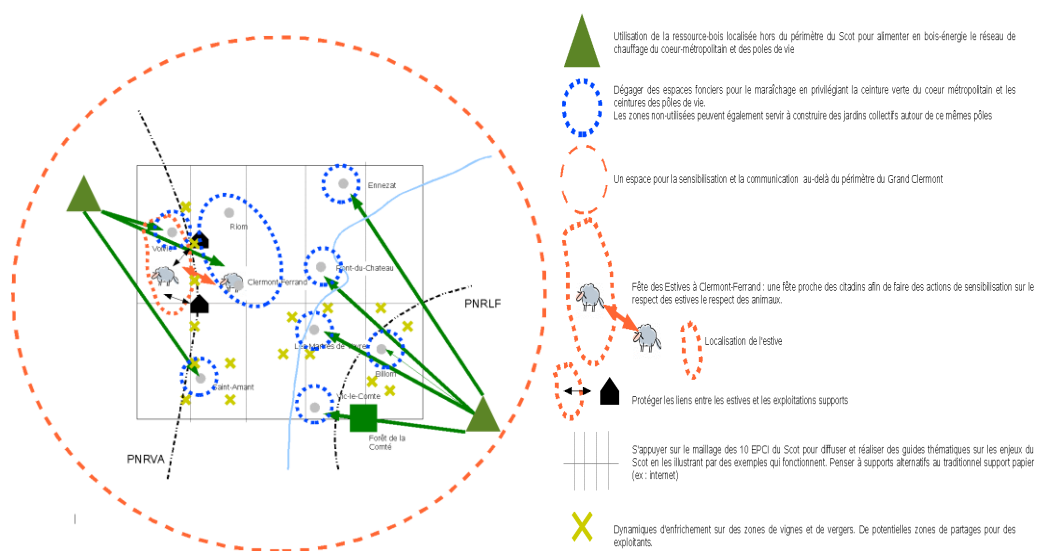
Ennezat

Riom

Volvic

Clermont-Ferrand

Pont-du-Chateau

PNRLF

Les Martres de Veyre

Billom

Saint-Amant

Vic-le-Comte

Forêt de la Comté

PNRVA

Utilisation de la ressource-bois localisée hors du périmètre du Scot pour alimenter en bois-énergie le réseau de chauffage du coeur-métropolitain et des poles de vie

Dégager des espaces fonciers pour le maraîchage en privilégiant la ceinture verte du coeur métropolitain et les ceintures des pôles de vie.
Les zones non-utilisées peuvent également servir à construire des jardins collectifs autour de ce mêmes pôles

Un espace pour la sensibilisation et la communication au-delà du périmètre du Grand Clermont

Fête des Estives à Clermont-Ferrand : une fête proche des citadins afin de faire des actions de sensibilisation sur le respect des estives le respect des animaux.

Localisation de l'estive

Protéger les liens entre les estives et les exploitations supports

S'appuyer sur le maillage des 10 EPCI du Scot pour diffuser et réaliser des guides thématiques sur les enjeux du Scot en les illustrant par des exemples qui fonctionnent. Penser à supports alternatifs au traditionnel support papier (ex : internet)

Dynamiques d'enfrichement sur des zones de vignes et de vergers. De potentielles zones de partages pour des exploitants.